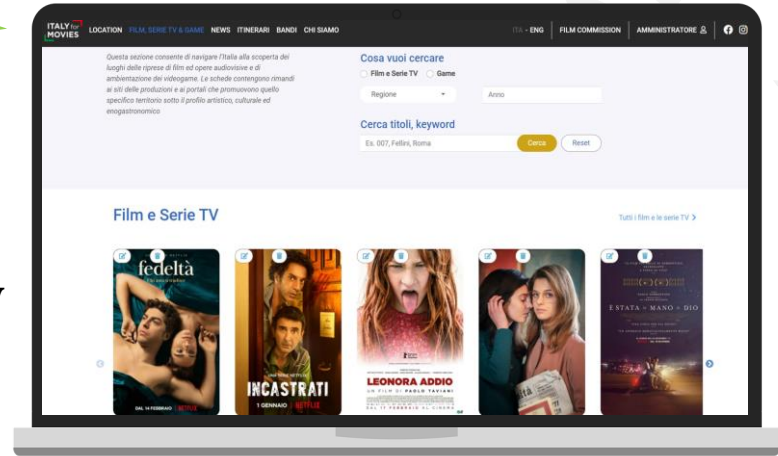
ITALY for MOVIES LOCATION FILM, SERIE TV & GAME NEWS ITINERARI BANDI CHI SIAMO ITA - ENG FILM COMMISSION AMMINISTRATORE

Questa sezione consente di navigare l'Italia alla scoperta dei luoghi delle riprese di film ed opere audiovisive e di ambientazione dei videogame. Le schede contengono rimandi ai siti delle produzioni e ai portali che promuovono quello specifico territorio sotto il profilo artistico, culturale ed enogastronomico

Cosa vuoi cercare

Film e Serie TV Game

Regione Anno

Cerca titoli, keyword

Es. 007, Fellini, Roma Cerca Reset

Film e Serie TV

Tutti i film e le serie TV >

fedeltà

DAL 14 FEBBRAIO NETFLIX

INCASTRATI

1 GENNAIO NETFLIX

LEONORA ADDIO

UN FILM DI PAOLO TAVIANI

DAL 17 FEBBRAIO AL CINEMA

È STATA LA MANO DI DIO